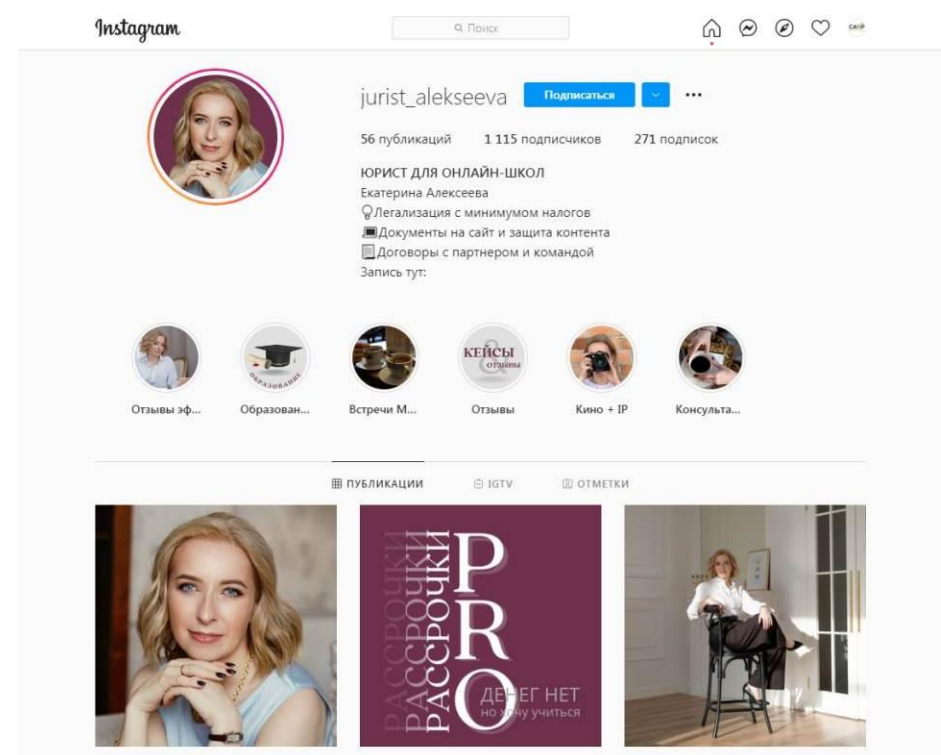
Instagram

Поиск

jurist_alekseeva Подписаться ...

56 публикаций 1 115 подписчиков 271 подписок

ЮРИСТ ДЛЯ ОНЛАЙН-ШКОЛ
Екатерина Алексеева
Легализация с минимумом налогов
Документы на сайт и защита контента
Договоры с партнером и командой
Запись тут:

Отзывы эф... Образован... Встречи М... Отзывы Кино + IP Консульта...

ОБРАЗОВАНИЕ

КЕЙСЫ отзывы

ПУБЛИКАЦИИ IGTV ОТМЕТКИ

РАССРОЧКИ РАССРОЧКИ PRO
ДЕНЕГ НЕТ
но хочу учиться